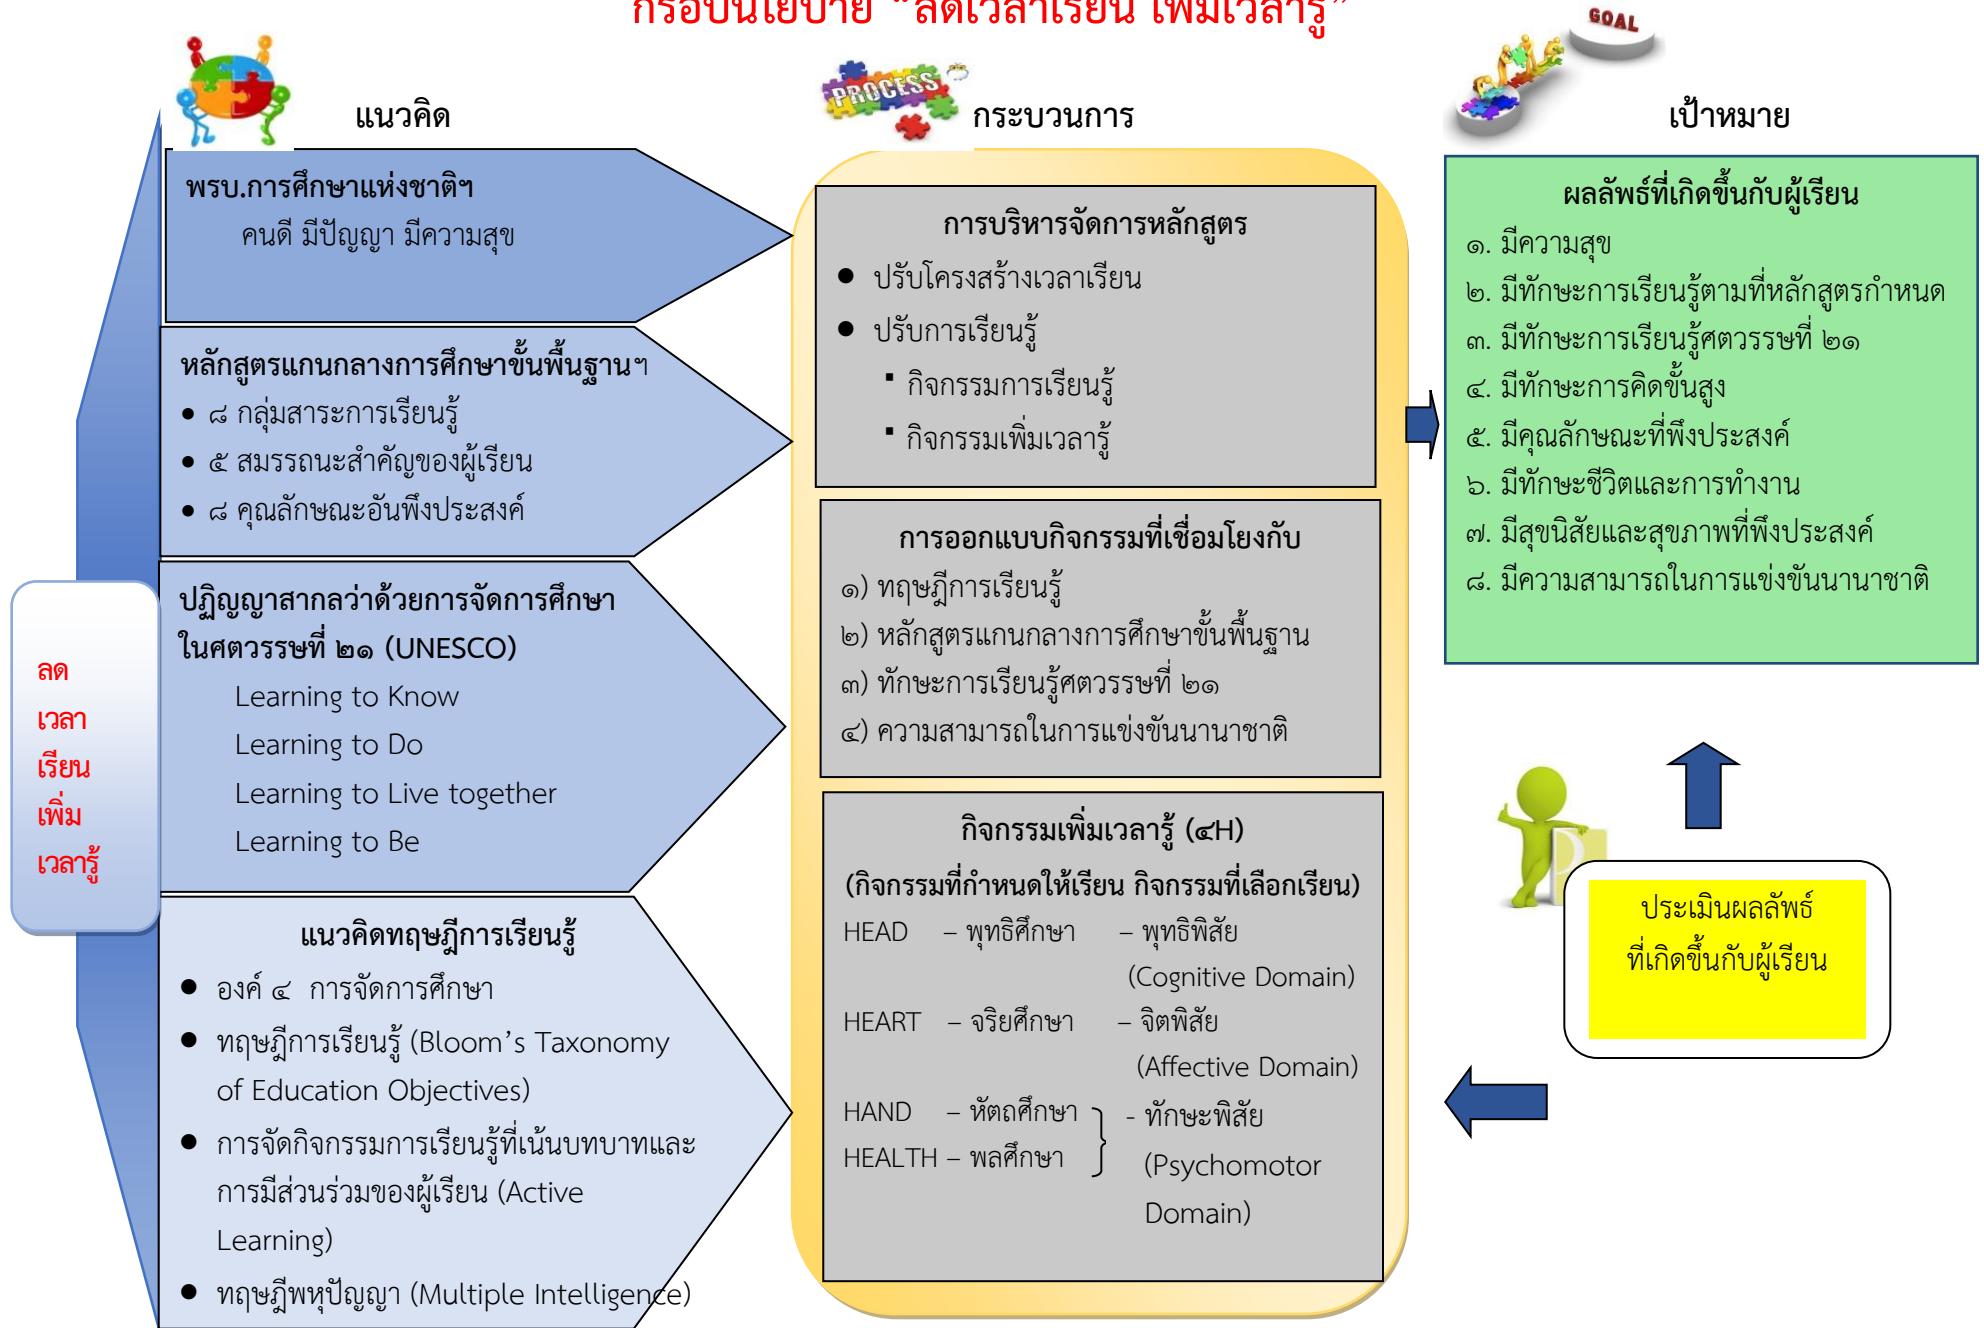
กรอบนโยบาย “ลดเวลาเรียน เพิ่มเวลารู้”

GOAL

แนวคิด

PROCESS

กระบวนการ

เป้าหมาย

พรบ.การศึกษาแห่งชาติฯ
คนดี มีปัญญา มีความสุข

หลักสูตรแกนกลางการศึกษาขั้นพื้นฐานฯ
• ๘ กลุ่มสาระการเรียนรู้
• ๕ สมรรถนะสำคัญของผู้เรียน
• ๘ คุณลักษณะอันพึงประสงค์

ปฏิญญาสากลว่าด้วยการจัดการศึกษาในศตวรรษที่ ๒๑ (UNESCO)
Learning to Know
Learning to Do
Learning to Live together
Learning to Be

แนวคิดทฤษฎีการเรียนรู้
• องค์ ๔ การจัดการศึกษา
• ทฤษฎีการเรียนรู้ (Bloom’s Taxonomy of Education Objectives)
• การจัดกิจกรรมการเรียนรู้ที่เน้นบทบาทและการมีส่วนร่วมของผู้เรียน (Active Learning)
• ทฤษฎีพหุปัญญา (Multiple Intelligence)

ลด
เวลา
เรียน
เพิ่ม
เวลารู้

การบริหารจัดการหลักสูตร
• ปรับโครงสร้างเวลาเรียน
• ปรับการเรียนรู้
▪ กิจกรรมการเรียนรู้
▪ กิจกรรมเพิ่มเวลารู้

การออกแบบกิจกรรมที่เชื่อมโยงกับ
๑) ทฤษฎีการเรียนรู้
๒) หลักสูตรแกนกลางการศึกษาขั้นพื้นฐาน
๓) ทักษะการเรียนรู้ศตวรรษที่ ๒๑
๔) ความสามารถในการแข่งขันนานาชาติ

กิจกรรมเพิ่มเวลารู้ (๔H)
(กิจกรรมที่กำหนดให้เรียน กิจกรรมที่เลือกเรียน)
HEAD – พุทธิศึกษา – พุทธิพิสัย (Cognitive Domain)
HEART – จริยศึกษา – จิตพิสัย (Affective Domain)
HAND – หัตถศึกษา
HEALTH – พลศึกษา
- ทักษะพิสัย (Psychomotor Domain)

ผลลัพธ์ที่เกิดขึ้นกับผู้เรียน
๑. มีความสุข
๒. มีทักษะการเรียนรู้ตามที่หลักสูตรกำหนด
๓. มีทักษะการเรียนรู้ศตวรรษที่ ๒๑
๔. มีทักษะการคิดขั้นสูง
๕. มีคุณลักษณะที่พึงประสงค์
๖. มีทักษะชีวิตและการทำงาน
๗. มีสุขนิสัยและสุขภาพที่พึงประสงค์
๘. มีความสามารถในการแข่งขันนานาชาติ

ประเมินผลลัพธ์
ที่เกิดขึ้นกับผู้เรียน